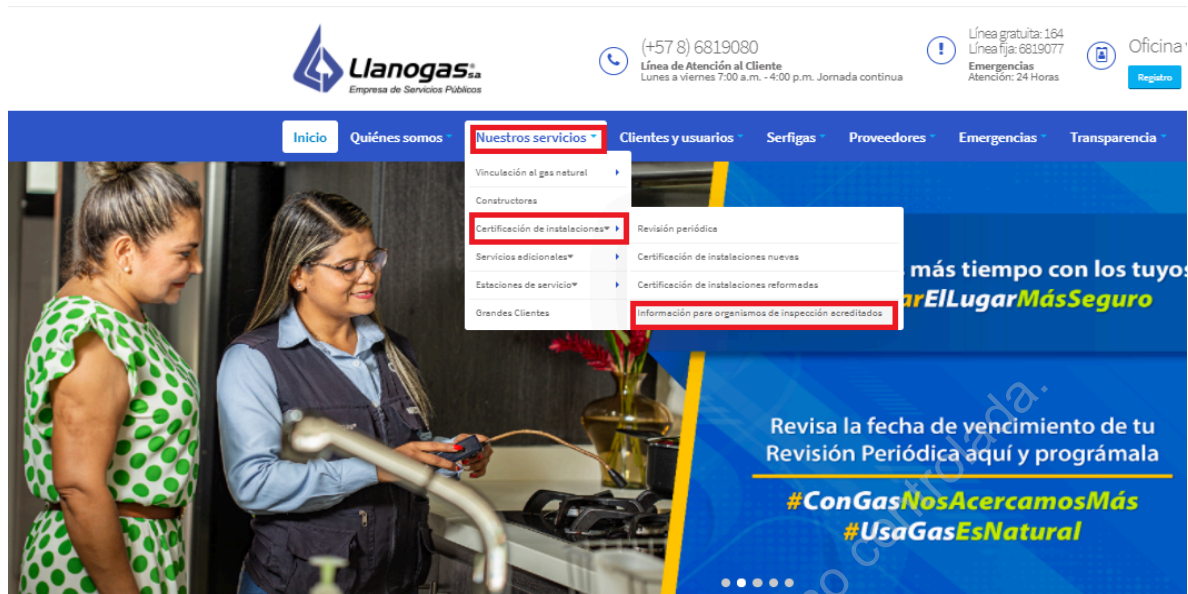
Llanogas S.A.
Empresa de Servicios Públicos

(+57 8) 6819080
Línea de Atención al Cliente
Lunes a viernes 7:00 a.m. - 4:00 p.m. Jornada continua

Línea gratuita: 164
Línea fija: 6819077
Emergencias
Atención: 24 Horas

Oficina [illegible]
Registro

Inicio
Quiénes somos
Nuestros servicios
Clientes y usuarios
Serfigas
Proveedores
Emergencias
Transparencia

Vinculación al gas natural
Constructores
Certificación de instalaciones
Servicios adicionales
Estaciones de servicio
Grandes Clientes

Revisión periódica
Certificación de instalaciones nuevas
Certificación de instalaciones reformadas
Información para organismos de inspección acreditados

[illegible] más tiempo con los tuyos
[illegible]arElLugarMásSeguro

Revisa la fecha de vencimiento de tu Revisión Periódica aquí y prográmala
#ConGasNosAcercamosMás
#UsaGasEsNatural

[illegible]o controlada.